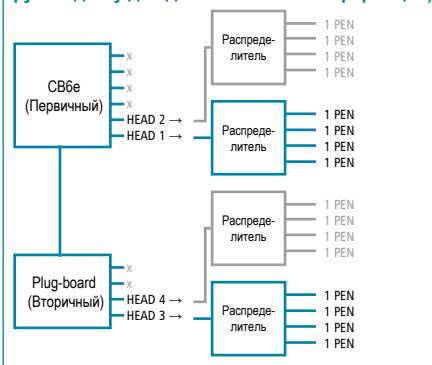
CB6e
(Первичный)

x
x
x
x
HEAD 2 →
HEAD 1 →

Распределитель

1 PEN
1 PEN
1 PEN
1 PEN

Распределитель

1 PEN
1 PEN
1 PEN
1 PEN

Plug-board
(Вторичный)

x
x
HEAD 4 →
HEAD 3 →

Распределитель

1 PEN
1 PEN
1 PEN
1 PEN

Распределитель

1 PEN
1 PEN
1 PEN
1 PEN